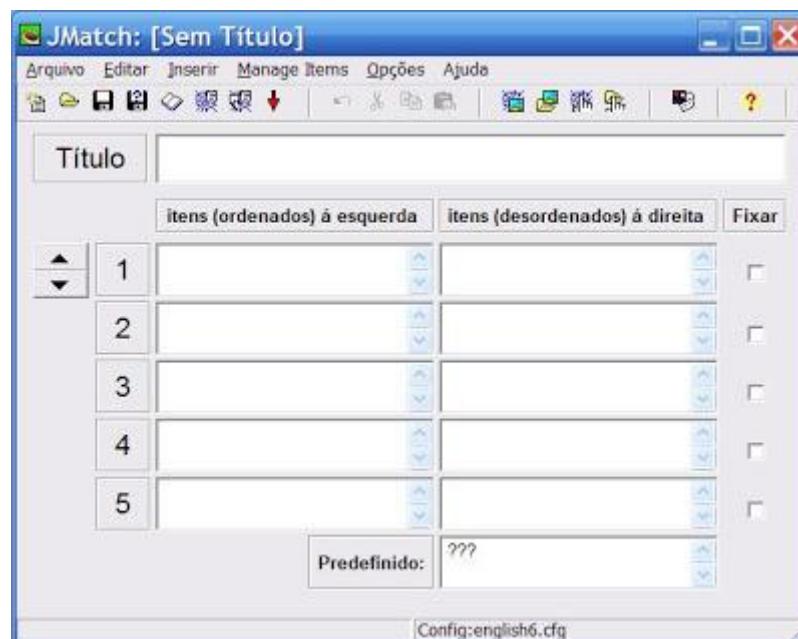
JMatch: [Sem Título]

Arquivo Editar Inserir Manage Items Opções Ajuda

Título

itens (ordenados) á esquerda

itens (desordenados) á direita

Fixar

1

2

3

4

5

Predefinido:

???

Config:english6.cfg